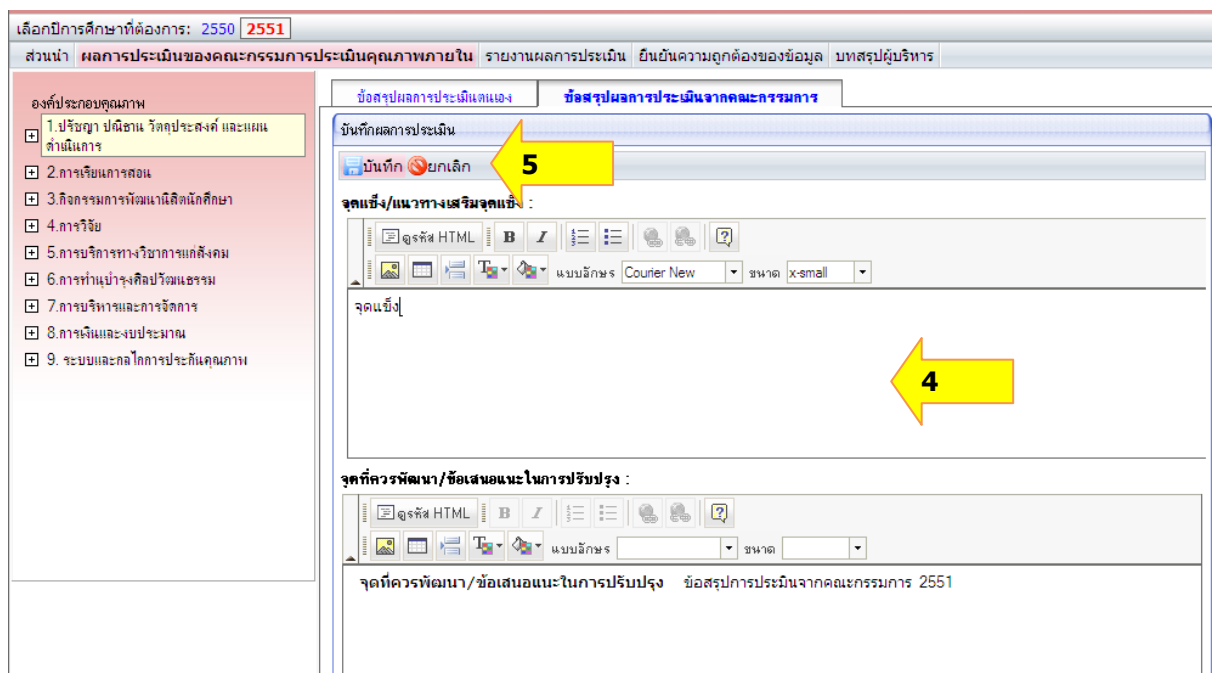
เลือกปีการศึกษาที่ต้องการ: 2550 2551

ส่วนนำ | ผลการประเมินของคณะกรรมการประเมินคุณภาพภายใน | รายงานผลการประเมิน | ยืนยันความถูกต้องของข้อมูล | บทสรุปผู้บริหาร

องค์ประกอบคุณภาพ

1.ปรัชญา ปณิธาน วัตถุประสงค์ และแผนดำเนินการ
2.การเรียนการสอน
3.กิจกรรมการพัฒนานิสิตนักศึกษา
4.การวิจัย
5.การบริการทางวิชาการแก่สังคม
6.การทำนุบำรุงศิลปวัฒนธรรม
7.การบริหารและการจัดการ
8.การเงินและงบประมาณ
9. ระบบและกลไกการประกันคุณภาพ

ข้อสรุปผลการประเมินตนเอง | ข้อสรุปผลการประเมินจากคณะกรรมการ

บันทึกผลการประเมิน

บันทึก ยกเลิก

5

จุดแข็ง/แนวทางเสริมจุดแข็ง :

ดูรหัส HTML B I

แบบอักษร Courier New ขนาด x-small

จุดแข็ง

4

จุดที่ควรพัฒนา/ข้อเสนอแนะในการปรับปรุง :

ดูรหัส HTML B I

แบบอักษร ขนาด

จุดที่ควรพัฒนา/ข้อเสนอแนะในการปรับปรุง ข้อสรุปการประเมินจากคณะกรรมการ 2551